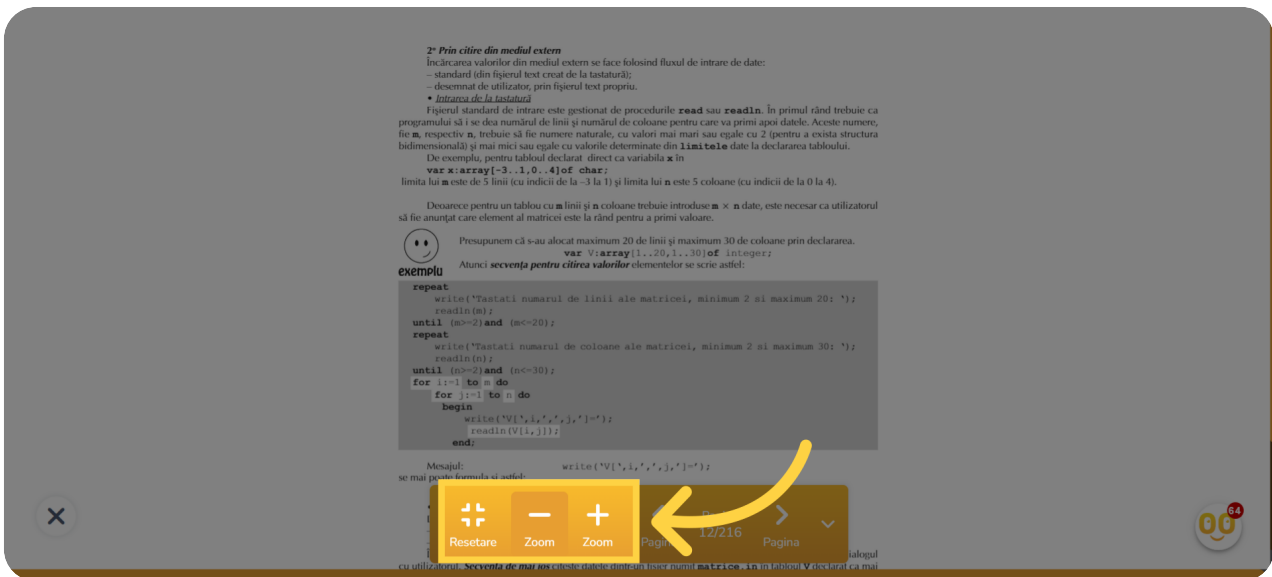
2° Prin citire din mediul extern

Încărcarea valorilor din mediul extern se face folosind fluxul de intrare de date:
– standard (din fişierul text creat de la tastatură);
– desemnat de utilizator, prin fişierul text propriu.
• Intrarea de la tastatură

Fişierul standard de intrare este gestionat de procedurile **read** sau **readln**. În primul rând trebuie ca programului să i se dea numărul de linii şi numărul de coloane pentru care va primi apoi datele. Aceste numere, fie **m**, respectiv **n**, trebuie să fie numere naturale, cu valori mai mari sau egale cu 2 (pentru a exista structura bidimensională) şi mai mici sau egale cu valorile determinate din **limitele** date la declararea tabloului.

De exemplu, pentru tabloul declarat direct ca variabila **x** în

var x:array[-3..1,0..4]of char;

limita lui **m** este de 5 linii (cu indicii de la –3 la 1) şi limita lui **n** este 5 coloane (cu indicii de la 0 la 4).

Deoarece pentru un tablou cu **m** linii şi **n** coloane trebuie introduse **m** × **n** date, este necesar ca utilizatorul să fie anunţat care element al matricei este la rând pentru a primi valoare.

exemplu

Presupunem că s-au alocat maximum 20 de linii şi maximum 30 de coloane prin declararea.

var V:array[1..20,1..30]of integer;

Atunci ***secvenţa pentru citirea valorilor*** elementelor se scrie astfel:

repeat
  write('Tastati numarul de linii ale matricei, minimum 2 si maximum 20: ');
  readln(m);
until (m>=2)and (m<=20);
repeat
  write('Tastati numarul de coloane ale matricei, minimum 2 si maximum 30: ');
  readln(n);
until (n>=2)and (n<=30);
for i:=1 to m do
  for j:=1 to n do
   begin
     write('V[',i,',',j,']=');
     readln(V[i,j]);
   end;

Mesajul: write('V[',i,',',j,']=');
se mai poate formula şi astfel:

Resetare
Zoom
Zoom
Pagin
12/216
Pagina
64

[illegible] dialogul cu utilizatorul. ***Secvenţa de mai jos*** citeşte datele dintr-un fişier numit **matrice.in** în tabloul **V** declarat ca mai